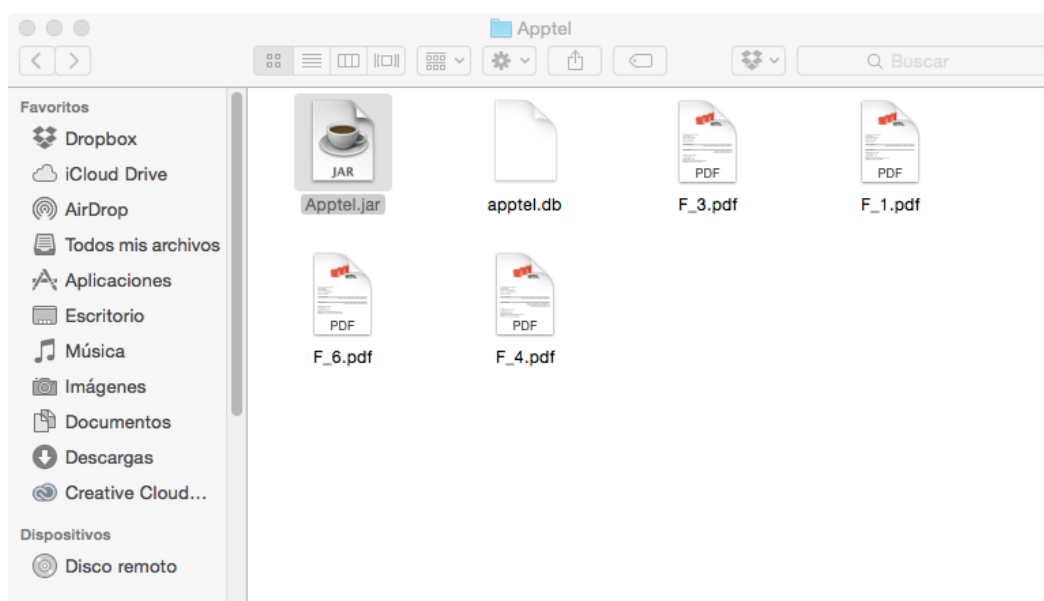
Apptel

Buscar

Favoritos
Dropbox
iCloud Drive
AirDrop
Todos mis archivos
Aplicaciones
Escritorio
Música
Imágenes
Documentos
Descargas
Creative Cloud...

Dispositivos
Disco remoto

JAR
Apptel.jar
apptel.db
PDF
F_3.pdf
PDF
F_1.pdf
PDF
F_6.pdf
PDF
F_4.pdf